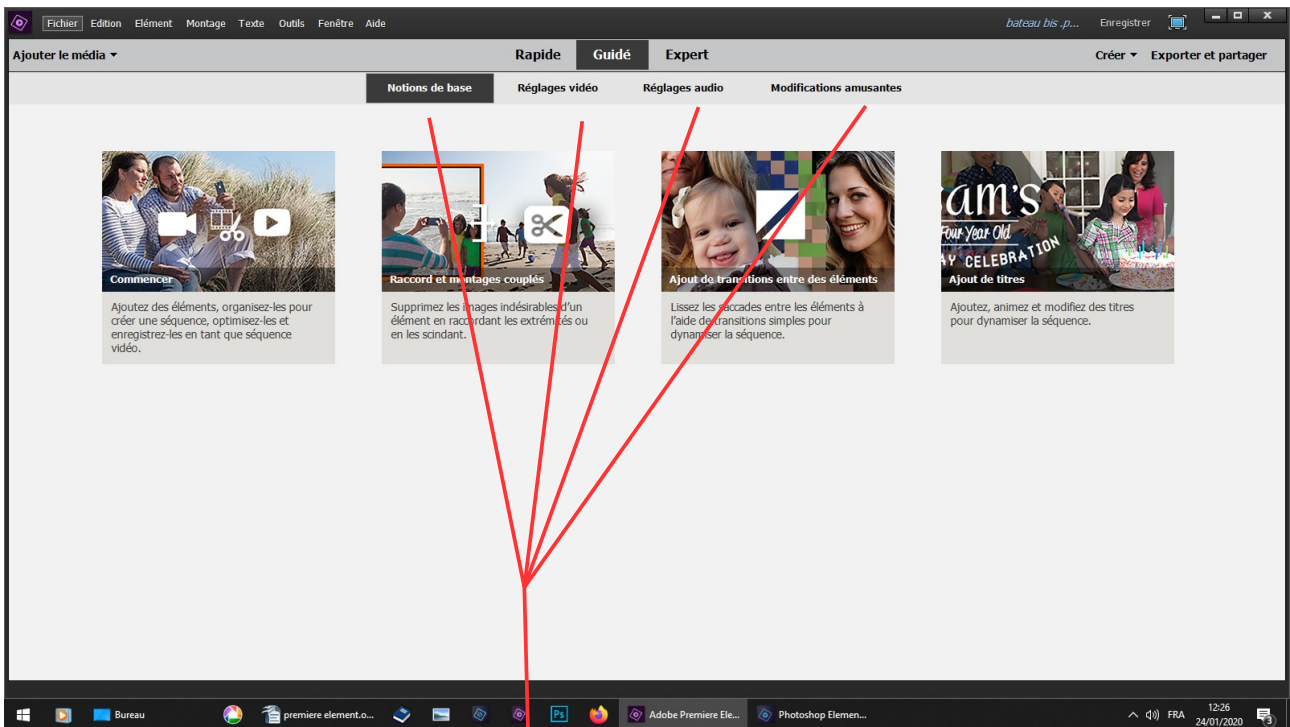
Fichier Edition Elément Montage Texte Outils Fenêtre Aide

bateau bis .p... Enregistrer

Ajouter le média ▾

Rapide Guidé Expert

Créer ▾ Exporter et partager

Notions de base Réglages vidéo Réglages audio Modifications amusantes

Commencer

Ajoutez des éléments, organisez-les pour créer une séquence, optimisez-les et enregistrez-les en tant que séquence vidéo.

Raccord et montages couplés

Supprimez les images indésirables d'un élément en raccordant les extrémités ou en les scindant.

Ajout de transitions entre des éléments

Lissez les saccades entre les éléments à l'aide de transitions simples pour dynamiser la séquence.

am's Four Year Old AY CELEBRATION

Ajout de titres

Ajoutez, animez et modifiez des titres pour dynamiser la séquence.

Bureau premiere element.o... Adobe Premiere Ele... Photoshop Elemen... FRA 12:26 24/01/2020 3